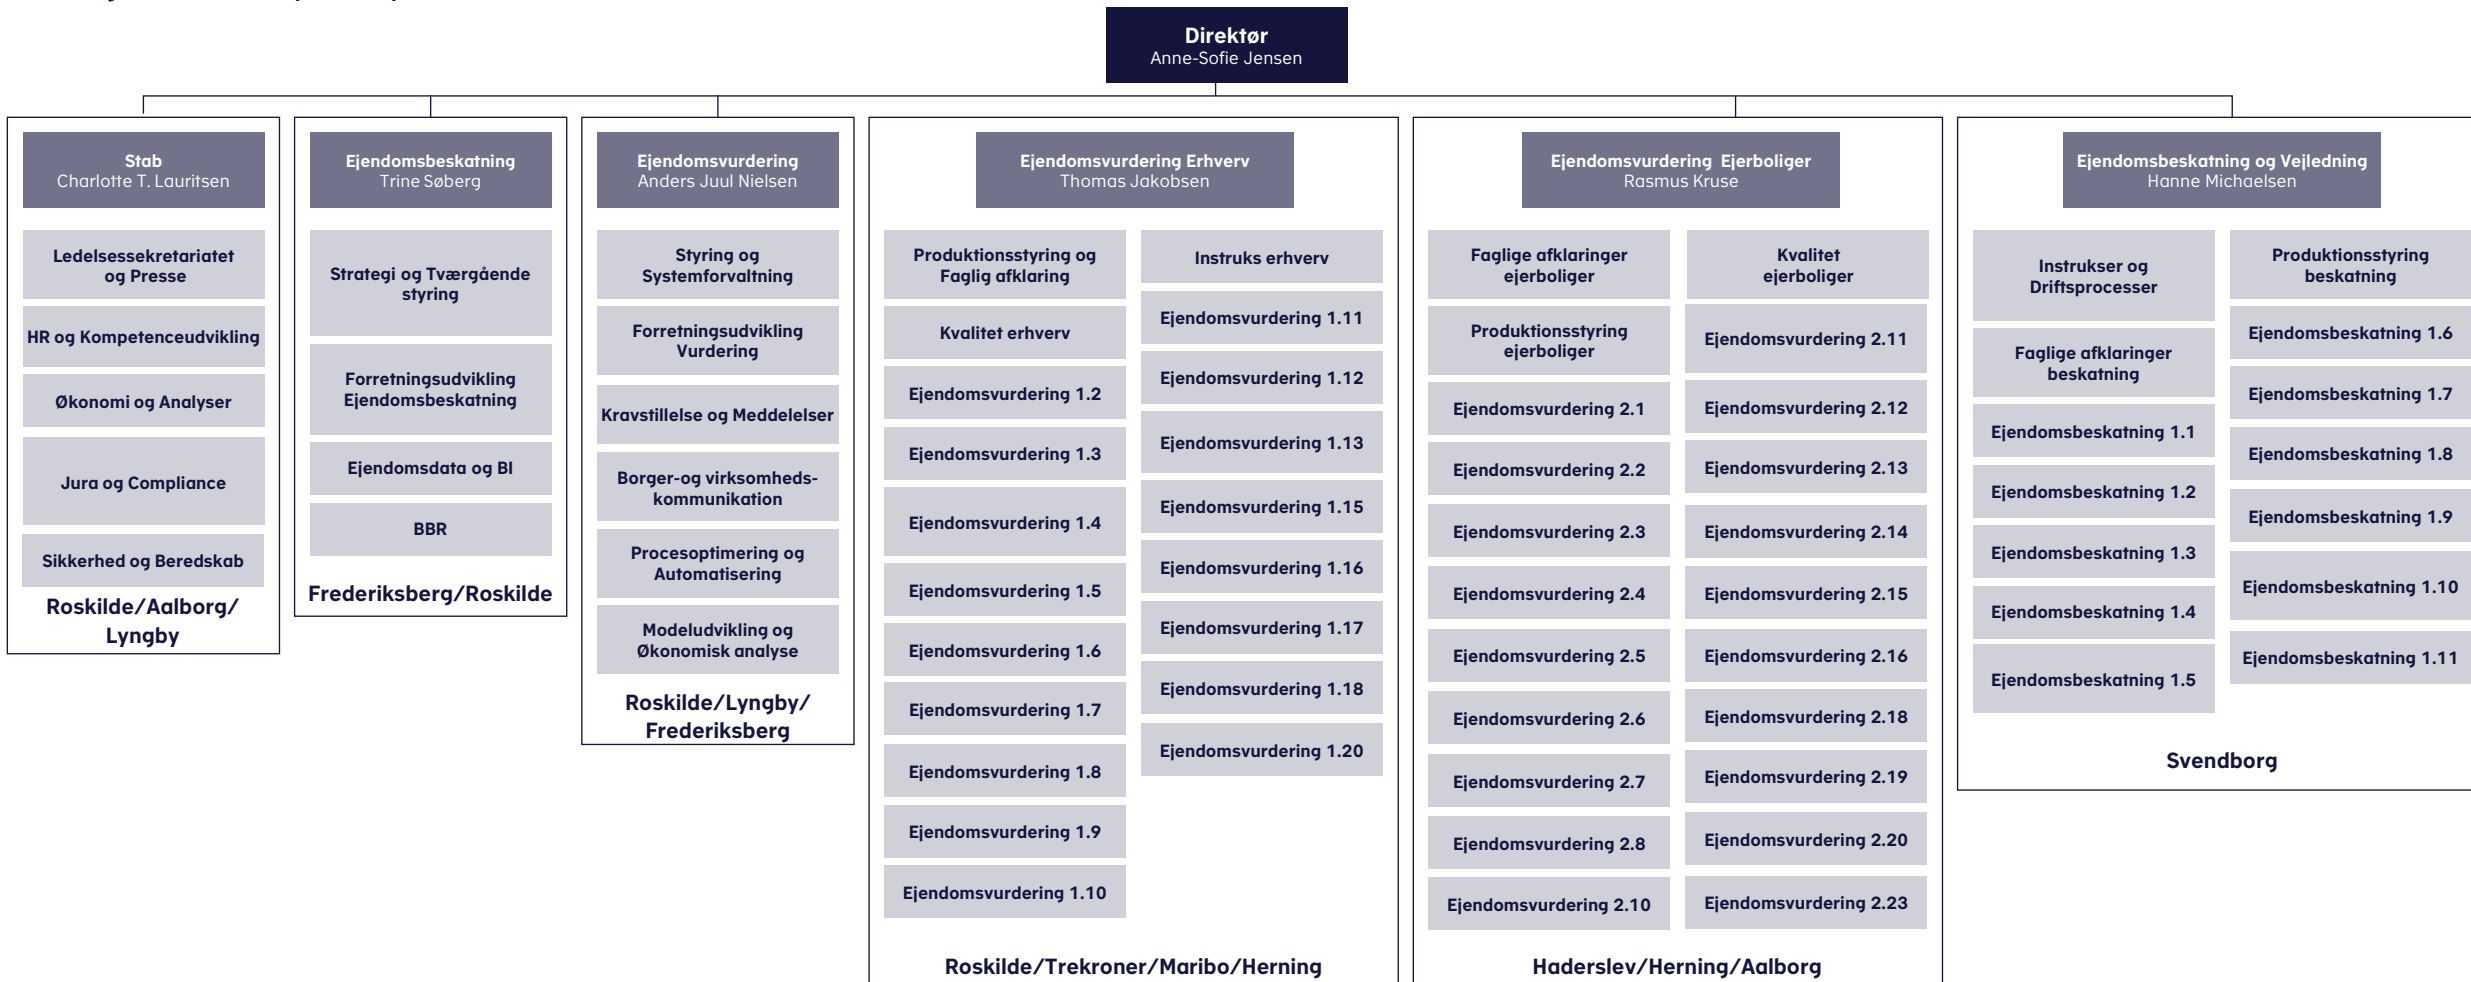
Direktør
Anne-Sofie Jensen

Stab
Charlotte T. Lauritsen

Ledelsessekretariatet og Presse

HR og Kompetenceudvikling

Økonomi og Analyser

Jura og Compliance

Sikkerhed og Beredskab

Roskilde/Aalborg/ Lyngby

Ejendomsbeskatning
Trine Søberg

Strategi og Tværgående styring

Forretningsudvikling Ejendomsbeskatning

Ejendomsdata og BI

BBR

Frederiksberg/Roskilde

Ejendomsvurdering
Anders Juul Nielsen

Styring og Systemforvaltning

Forretningsudvikling Vurdering

Kravstillelse og Meddelelser

Borger-og virksomheds-kommunikation

Procesoptimering og Automatisering

Modeludvikling og Økonomisk analyse

Roskilde/Lyngby/ Frederiksberg

Ejendomsvurdering Erhverv
Thomas Jakobsen

Produktionsstyring og Faglig afklaring

Kvalitet erhverv

Ejendomsvurdering 1.2

Ejendomsvurdering 1.3

Ejendomsvurdering 1.4

Ejendomsvurdering 1.5

Ejendomsvurdering 1.6

Ejendomsvurdering 1.7

Ejendomsvurdering 1.8

Ejendomsvurdering 1.9

Ejendomsvurdering 1.10

Instruks erhverv

Ejendomsvurdering 1.11

Ejendomsvurdering 1.12

Ejendomsvurdering 1.13

Ejendomsvurdering 1.15

Ejendomsvurdering 1.16

Ejendomsvurdering 1.17

Ejendomsvurdering 1.18

Ejendomsvurdering 1.20

Roskilde/Trekroner/Maribo/Herning

Ejendomsvurdering Ejerboliger
Rasmus Kruse

Faglige afklaringer ejerboliger

Produktionsstyring ejerboliger

Ejendomsvurdering 2.1

Ejendomsvurdering 2.2

Ejendomsvurdering 2.3

Ejendomsvurdering 2.4

Ejendomsvurdering 2.5

Ejendomsvurdering 2.6

Ejendomsvurdering 2.7

Ejendomsvurdering 2.8

Ejendomsvurdering 2.10

Kvalitet ejerboliger

Ejendomsvurdering 2.11

Ejendomsvurdering 2.12

Ejendomsvurdering 2.13

Ejendomsvurdering 2.14

Ejendomsvurdering 2.15

Ejendomsvurdering 2.16

Ejendomsvurdering 2.18

Ejendomsvurdering 2.19

Ejendomsvurdering 2.20

Ejendomsvurdering 2.23

Haderslev/Herning/Aalborg

Ejendomsbeskatning og Vejledning
Hanne Michaelsen

Instrukser og Driftsprocesser

Faglige afklaringer beskatning

Ejendomsbeskatning 1.1

Ejendomsbeskatning 1.2

Ejendomsbeskatning 1.3

Ejendomsbeskatning 1.4

Ejendomsbeskatning 1.5

Produktionsstyring beskatning

Ejendomsbeskatning 1.6

Ejendomsbeskatning 1.7

Ejendomsbeskatning 1.8

Ejendomsbeskatning 1.9

Ejendomsbeskatning 1.10

Ejendomsbeskatning 1.11

Svendborg